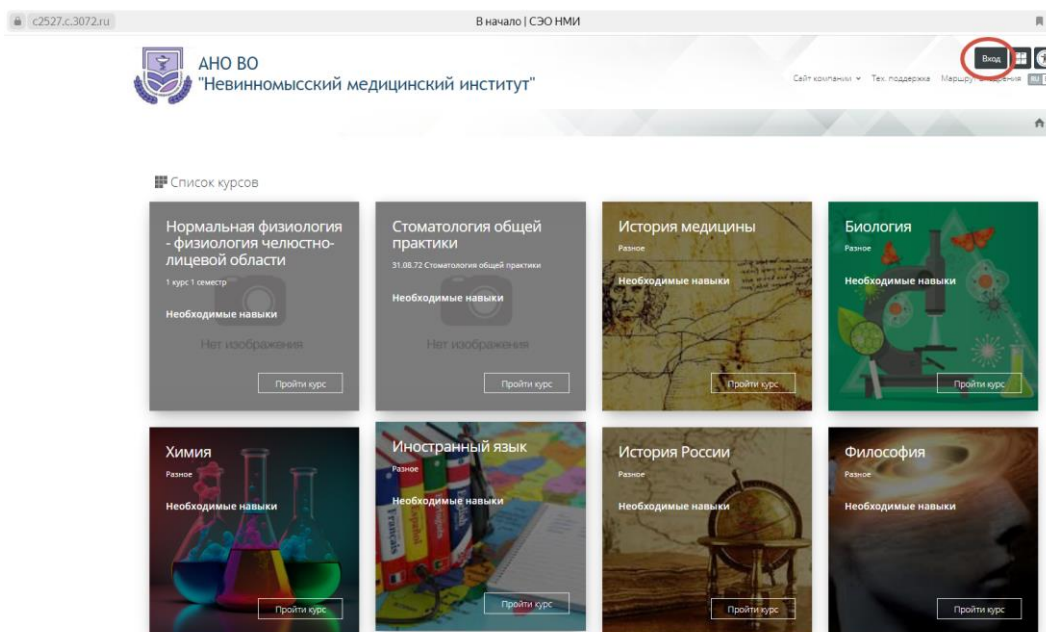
c2527.c.3072.ru

В начало | СЭО НМИ

АНО ВО
"Невинномысский медицинский институт"

Вход

Сайт компании Тех. поддержка Маршру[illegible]чения RU

Список курсов

Нормальная физиология - физиология челюстно-лицевой области
1 курс 1 семестр
Необходимые навыки
Нет изображения
Пройти курс

Стоматология общей практики
31.08.72 Стоматология общей практики
Необходимые навыки
Нет изображения
Пройти курс

История медицины
Разное
Необходимые навыки
Пройти курс

Биология
Разное
Необходимые навыки
Пройти курс

Химия
Разное
Необходимые навыки
Пройти курс

Иностранный язык
Разное
Необходимые навыки
Пройти курс

История России
Разное
Необходимые навыки
Пройти курс

Философия
Разное
Необходимые навыки
Пройти курс